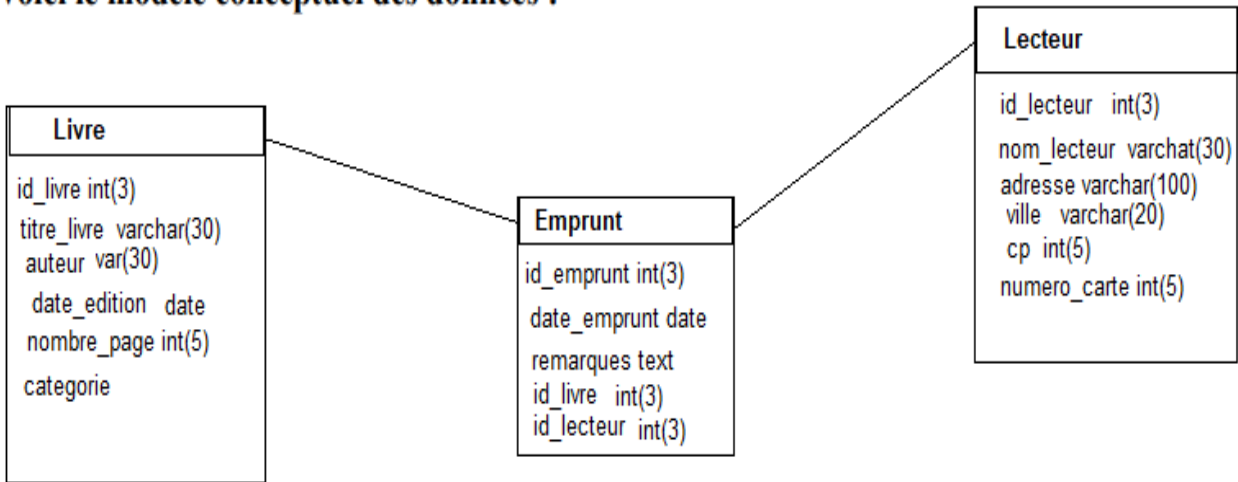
Voici le modèle conceptuel des données :

Livre
id_livre int(3)
titre_livre varchar(30)
auteur var(30)
date_edition date
nombre_page int(5)
categorie

Emprunt
id_emprunt int(3)
date_emprunt date
remarques text
id_livre int(3)
id_lecteur int(3)

Lecteur
id_lecteur int(3)
nom_lecteur varchat(30)
adresse varchar(100)
ville varchar(20)
cp int(5)
numero_carte int(5)